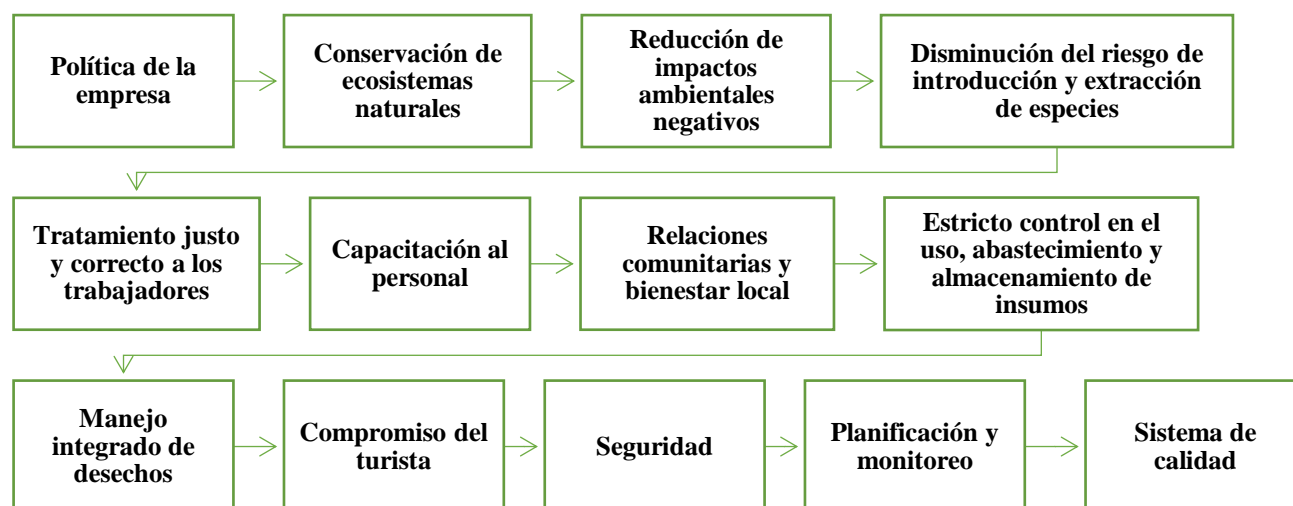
Política de la empresa

Conservación de ecosistemas naturales

Reducción de impactos ambientales negativos

Disminución del riesgo de introducción y extracción de especies

Tratamiento justo y correcto a los trabajadores

Capacitación al personal

Relaciones comunitarias y bienestar local

Estricto control en el uso, abastecimiento y almacenamiento de insumos

Manejo integrado de desechos

Compromiso del turista

Seguridad

Planificación y monitoreo

Sistema de calidad